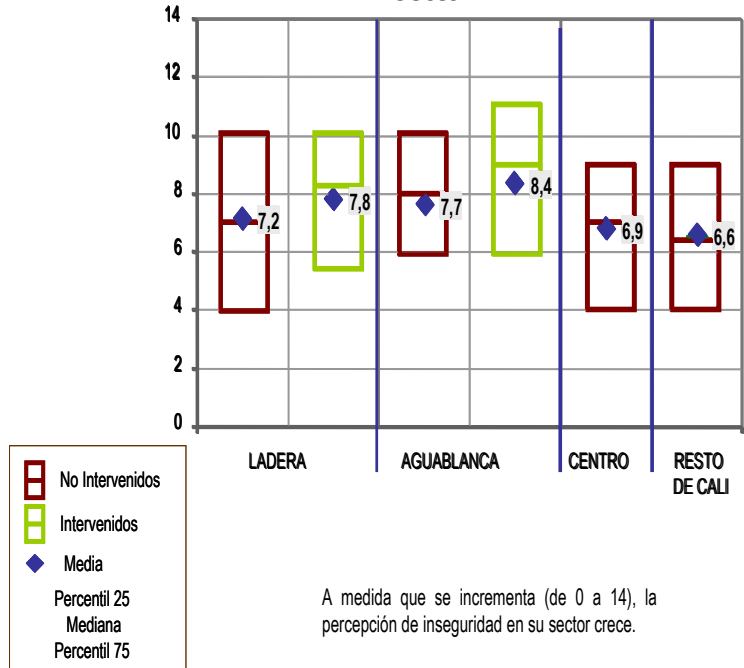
14
12
10
8
6
4
2
0

7,2
7,8
7,7
8,4
6,9
6,6

LADERA
AGUABLANCA
CENTRO
RESTO DE CALI

No Intervenidos
Intervenidos
Media
Percentil 25
Mediana
Percentil 75

A medida que se incrementa (de 0 a 14), la percepción de inseguridad en su sector crece.